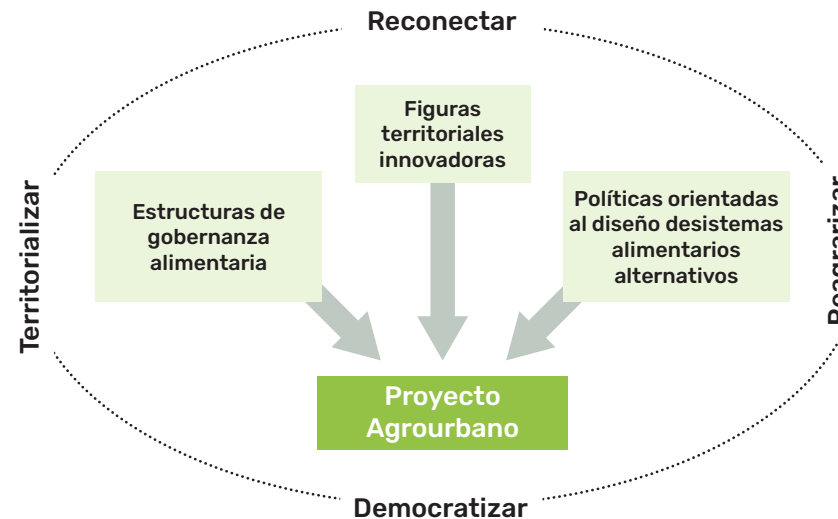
Reconectar

Territorializar

Figuras territoriales innovadoras

Estructuras de gobernanza alimentaria

Políticas orientadas al diseño desistemas alimentarios alternativos

Proyecto Agrourbano

Democratizar

Reagrarizar